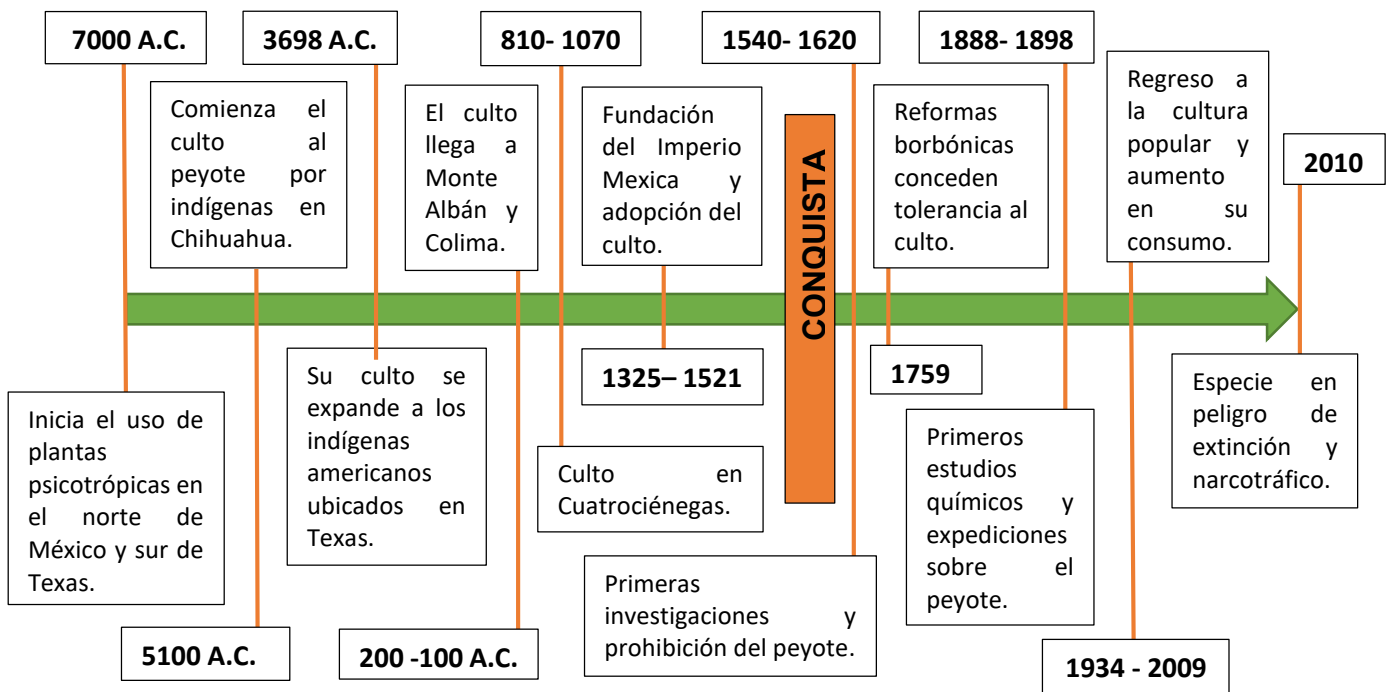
7000 A.C.

Inicia el uso de plantas psicotrópicas en el norte de México y sur de Texas.

Comienza el culto al peyote por indígenas en Chihuahua.

5100 A.C.

3698 A.C.

Su culto se expande a los indígenas americanos ubicados en Texas.

El culto llega a Monte Albán y Colima.

200 -100 A.C.

810- 1070

Culto en Cuatrociénegas.

Fundación del Imperio Mexica y adopción del culto.

1325– 1521

CONQUISTA

1540- 1620

Primeras investigaciones y prohibición del peyote.

Reformas borbónicas conceden tolerancia al culto.

1759

1888- 1898

Primeros estudios químicos y expediciones sobre el peyote.

Regreso a la cultura popular y aumento en su consumo.

1934 - 2009

2010

Especie en peligro de extinción y narcotráfico.